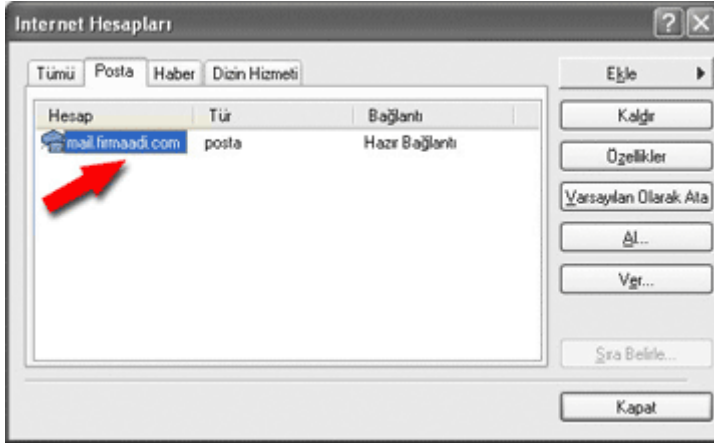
Internet Hesapları

Tümü | Posta | Haber | Dizin Hizmeti

| Hesap | Tür | Bağlantı |
|---|---|---|
| mail.firmaadi.com | posta | Hazır Bağlantı |

Ekle

Kaldır

Özellikler

Varsayılan Olarak Ata

Al...

Ver...

Sıra Belirle...

Kapat